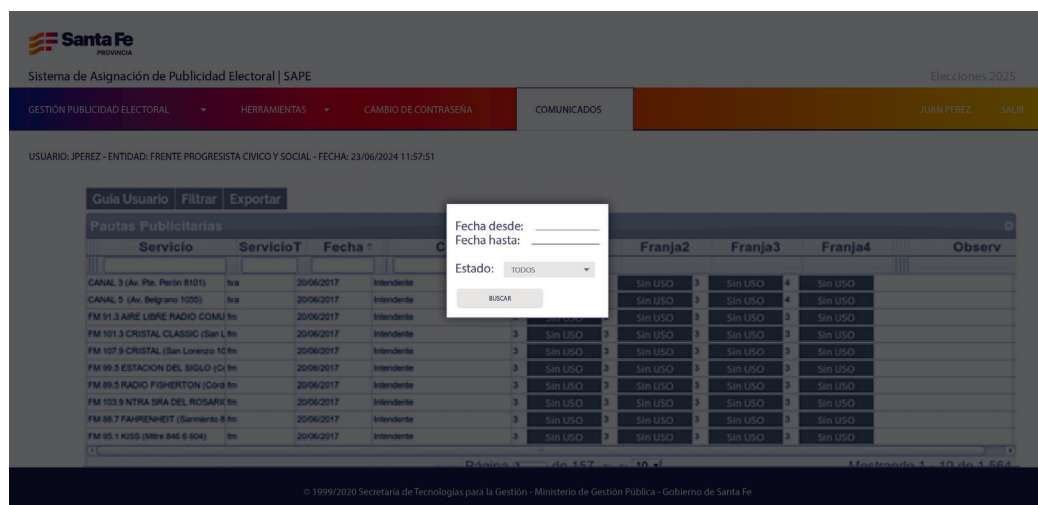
Santa Fe
PROVINCIA

Sistema de Asignación de Publicidad Electoral | SAPE

Elecciones 2025

GESTIÓN PUBLICIDAD ELECTORAL HERRAMIENTAS CAMBIO DE CONTRASEÑA COMUNICADOS JUAN PEREZ SALIR

USUARIO: JPEREZ - ENTIDAD: FRENTE PROGRESISTA CIVICO Y SOCIAL - FECHA: 23/06/2024 11:57:51

Guia Usuario Filtrar Exportar

Pautas Publicitarias

Fecha desde:
Fecha hasta:
Estado: TODOS
BUSCAR

| Servicio | ServicioT | Fecha | C | | Franja2 | Franja3 | Franja4 | Observ |
|---|---|---|---|---|---|---|---|---|
| CANAL 3 (Av. Pte. Perón 8101) | tva | 20/06/2017 | Intendente | | Sin USO | Sin USO 4 | Sin USO | |
| CANAL 5 (Av. Belgrano 1055) | tva | 20/06/2017 | Intendente | | Sin USO | Sin USO 4 | Sin USO | |
| FM 91.3 AIRE LIBRE RADIO COMU | fm | 20/06/2017 | Intendente | | Sin USO | Sin USO 3 | Sin USO | |
| FM 101.3 CRISTAL CLASSIC (San L | fm | 20/06/2017 | Intendente | 3 Sin USO | 3 Sin USO | 3 Sin USO | 3 Sin USO | |
| FM 107.9 CRISTAL (San Lorenzo 10 | fm | 20/06/2017 | Intendente | 3 Sin USO | 3 Sin USO | 3 Sin USO | 3 Sin USO | |
| FM 99.5 ESTACION DEL SIGLO (C | fm | 20/06/2017 | Intendente | 3 Sin USO | 3 Sin USO | 3 Sin USO | 3 Sin USO | |
| FM 89.5 RADIO FISHERTON (Córd | fm | 20/06/2017 | Intendente | 3 Sin USO | 3 Sin USO | 3 Sin USO | 3 Sin USO | |
| FM 103.9 NTRA SRA DEL ROSARIO | fm | 20/06/2017 | Intendente | 3 Sin USO | 3 Sin USO | 3 Sin USO | 3 Sin USO | |
| FM 88.7 FAHRENHEIT (Sarmiento 8 | fm | 20/06/2017 | Intendente | 3 Sin USO | 3 Sin USO | 3 Sin USO | 3 Sin USO | |
| FM 95.1 KISS (Mitre 846 6 604) | fm | 20/06/2017 | Intendente | 3 Sin USO | 3 Sin USO | 3 Sin USO | 3 Sin USO | |

Página 1 de 157 10 Mostrando 1 - 10 de 1.564

© 1999/2020 Secretaría de Tecnologías para la Gestión - Ministerio de Gestión Pública - Gobierno de Santa Fe